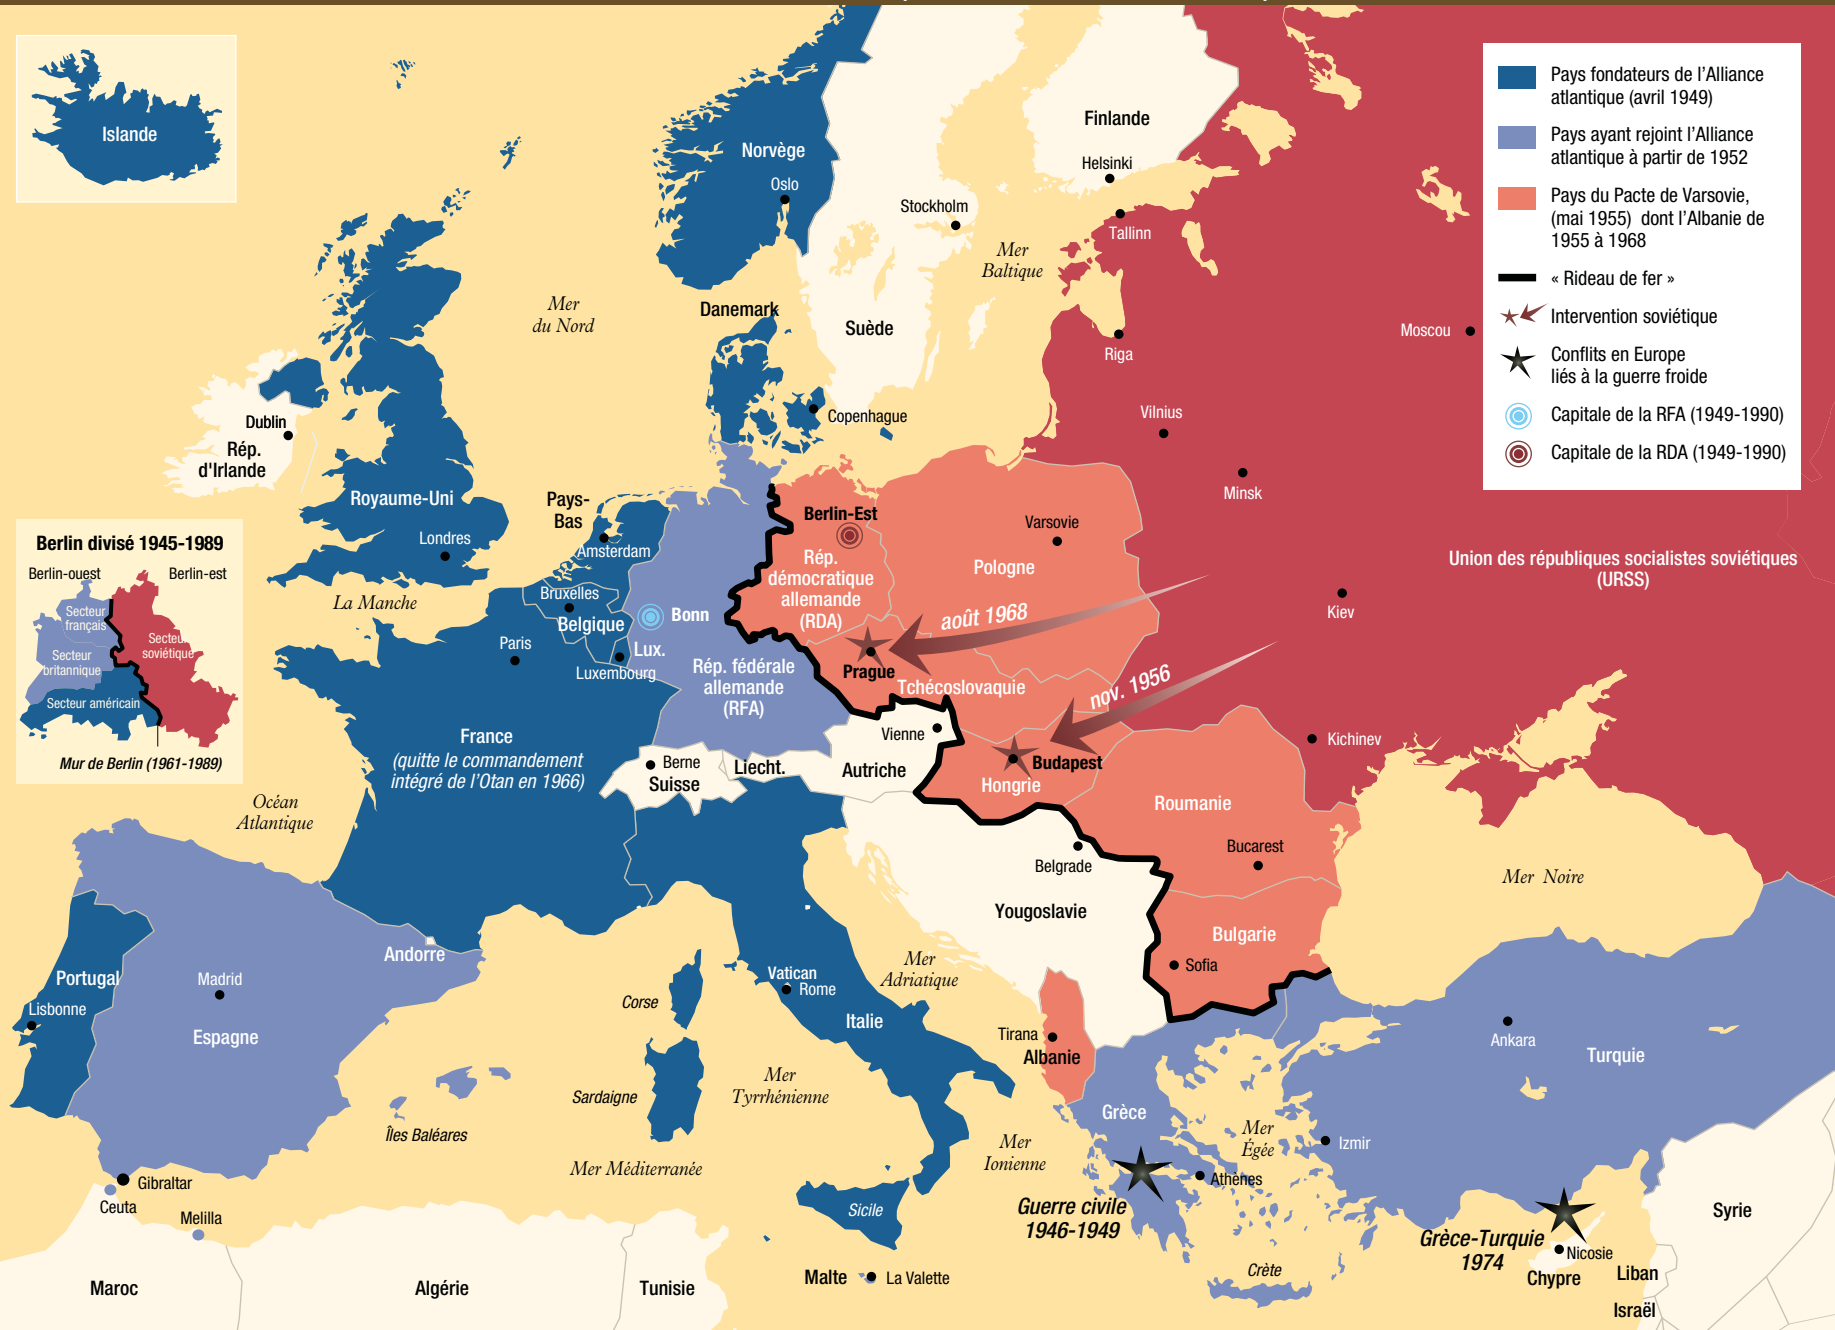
Islande

Berlin divisé 1945-1989
Berlin-ouest
Berlin-est
Secteur français
Secteur soviétique
Secteur britannique
Secteur américain
Mur de Berlin (1961-1989)

Pays fondateurs de l'Alliance atlantique (avril 1949)
Pays ayant rejoint l'Alliance atlantique à partir de 1952
Pays du Pacte de Varsovie, (mai 1955) dont l'Albanie de 1955 à 1968
« Rideau de fer »
Intervention soviétique
Conflits en Europe liés à la guerre froide
Capitale de la RFA (1949-1990)
Capitale de la RDA (1949-1990)

Norvège
Oslo
Finlande
Helsinki
Stockholm
Tallinn
Mer Baltique
Mer du Nord
Danemark
Suède
Riga
Moscou
Copenhague
Vilnius
Dublin
Rép. d'Irlande
Royaume-Uni
Londres
Pays-Bas
Amsterdam
Minsk
Berlin-Est
Rép. démocratique allemande (RDA)
Varsovie
Pologne
Union des républiques socialistes soviétiques (URSS)
La Manche
Bruxelles
Belgique
Bonn
Paris
Lux.
Luxembourg
Rép. fédérale allemande (RFA)
Prague
août 1968
Tchécoslovaquie
Kiev
nov. 1956
Vienne
France (quitte le commandement intégré de l'Otan en 1966)
Berne
Suisse
Liecht.
Autriche
Budapest
Hongrie
Kichinev
Roumanie
Océan Atlantique
Bucarest
Belgrade
Mer Noire
Yougoslavie
Bulgarie
Sofia
Portugal
Madrid
Andorre
Mer Adriatique
Vatican
Rome
Lisbonne
Corse
Espagne
Italie
Tirana
Albanie
Ankara
Turquie
Grèce
Sardaigne
Mer Tyrrhénienne
Îles Baléares
Mer Ionienne
Mer Égée
Izmir
Mer Méditerranée
Athènes
Gibraltar
Ceuta
Melilla
Sicile
Guerre civile 1946-1949
Grèce-Turquie 1974
Nicosie
Chypre
Syrie
Liban
Crète
Maroc
Algérie
Tunisie
Malte
La Valette
Israël